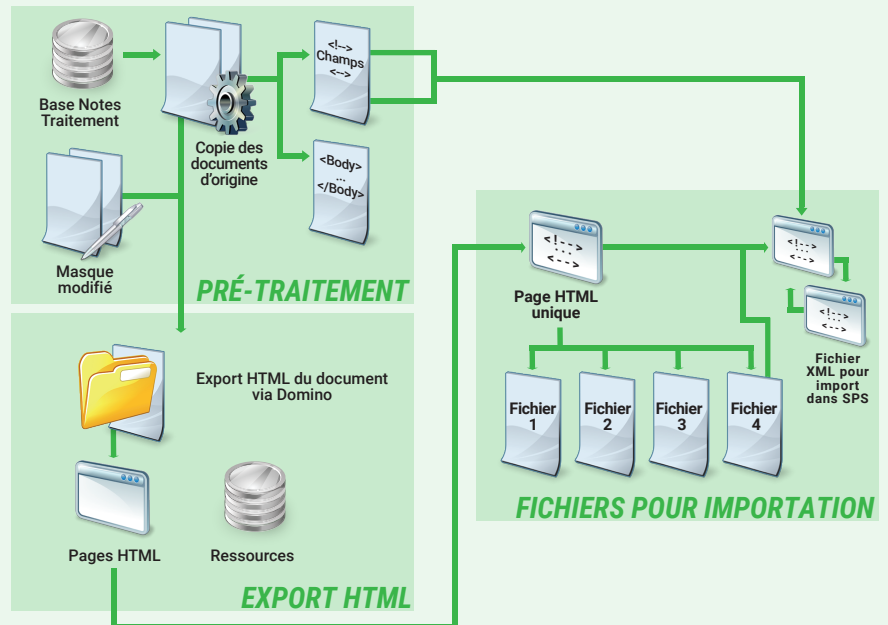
Base Notes Traitement

Copie des documents d'origine

<!--> Champs <-->

<Body> ... </Body>

Masque modifié

PRÉ-TRAITEMENT

Export HTML du document via Domino

Pages HTML

Ressources

EXPORT HTML

<!--> ... <-->

Page HTML unique

<!--> ... <-->

<!--> ... <-->

Fichier XML pour import dans SPS

Fichier 1

Fichier 2

Fichier 3

Fichier 4

FICHIERS POUR IMPORTATION